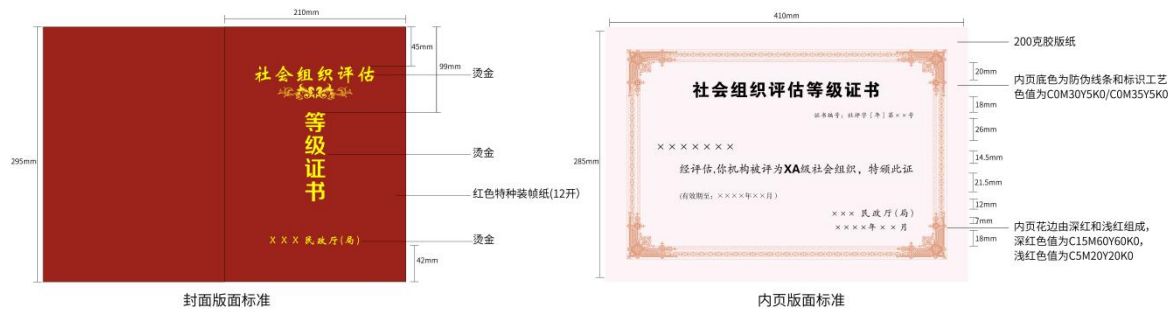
210mm

45mm

99mm

社会组织评估

烫金

等级证书

烫金

295mm

红色特种装帧纸(12开)

X X X 民政厅(局)

烫金

42mm

封面版面标准

410mm

200克胶版纸

20mm

内页底色为防伪线条和标识工艺色值为C0M30Y5K0/C0M35Y5K0

社会组织评估等级证书

证书编号:社评字[年]第××号

18mm

26mm

285mm

× × × × × × ×

14.5mm

经评估,你机构被评为XA级社会组织,特颁此证

21.5mm

(有效期至:××××年××月)

12mm

××× 民政厅(局)

7mm

×××× 年 × × 月

18mm

内页花边由深红和浅红组成,深红色值为C15M60Y60K0,浅红色值为C5M20Y20K0

内页版面标准